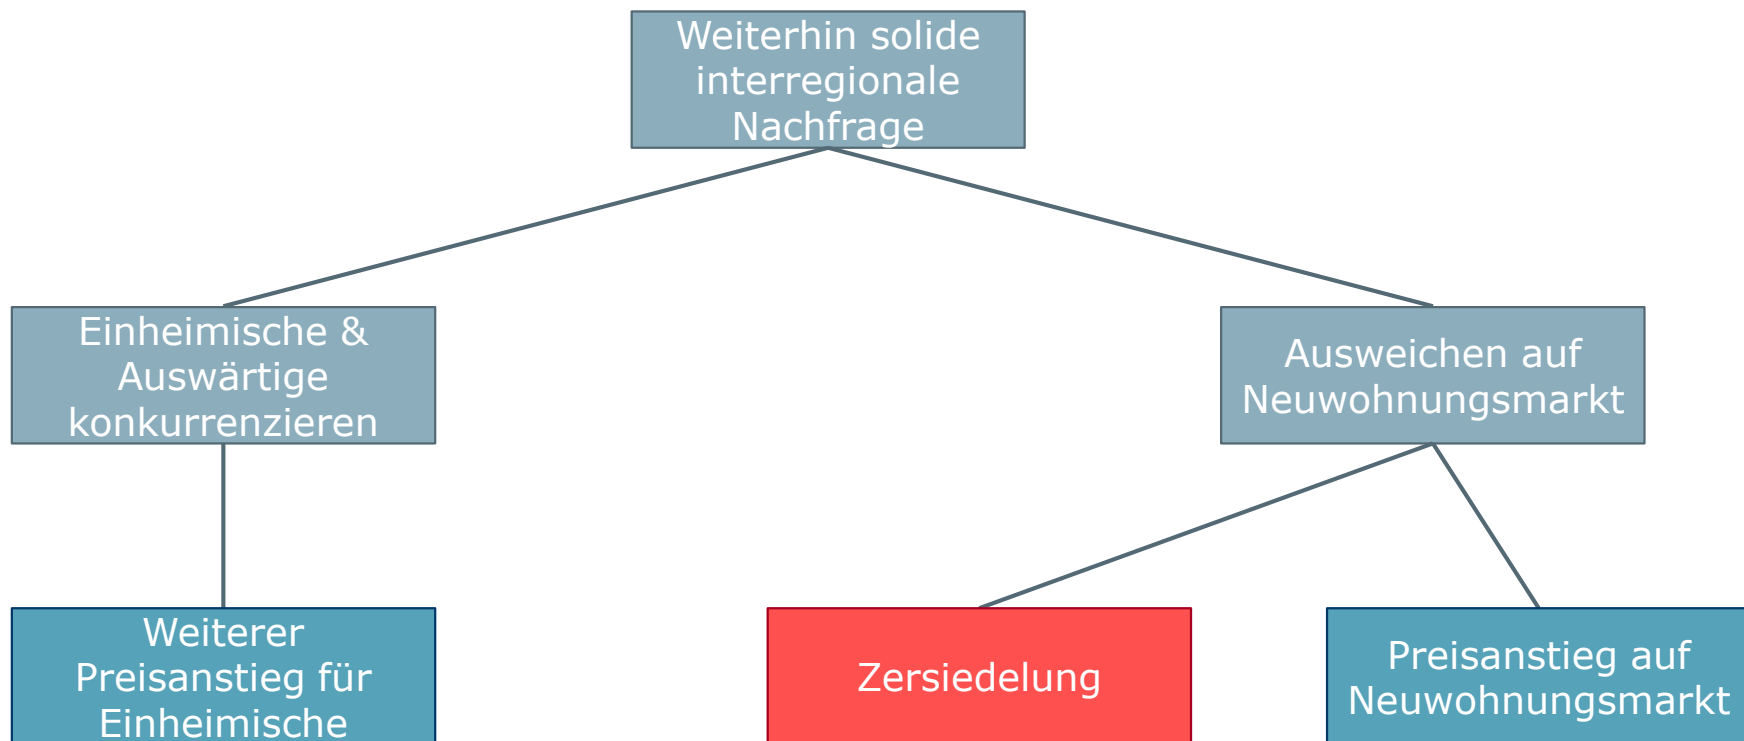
Weiterhin solide interregionale Nachfrage

Einheimische & Auswärtige konkurrenzieren

Ausweichen auf Neuwohnungsmarkt

Weiterer Preisanstieg für Einheimische

Zersiedelung

Preisanstieg auf Neuwohnungsmarkt